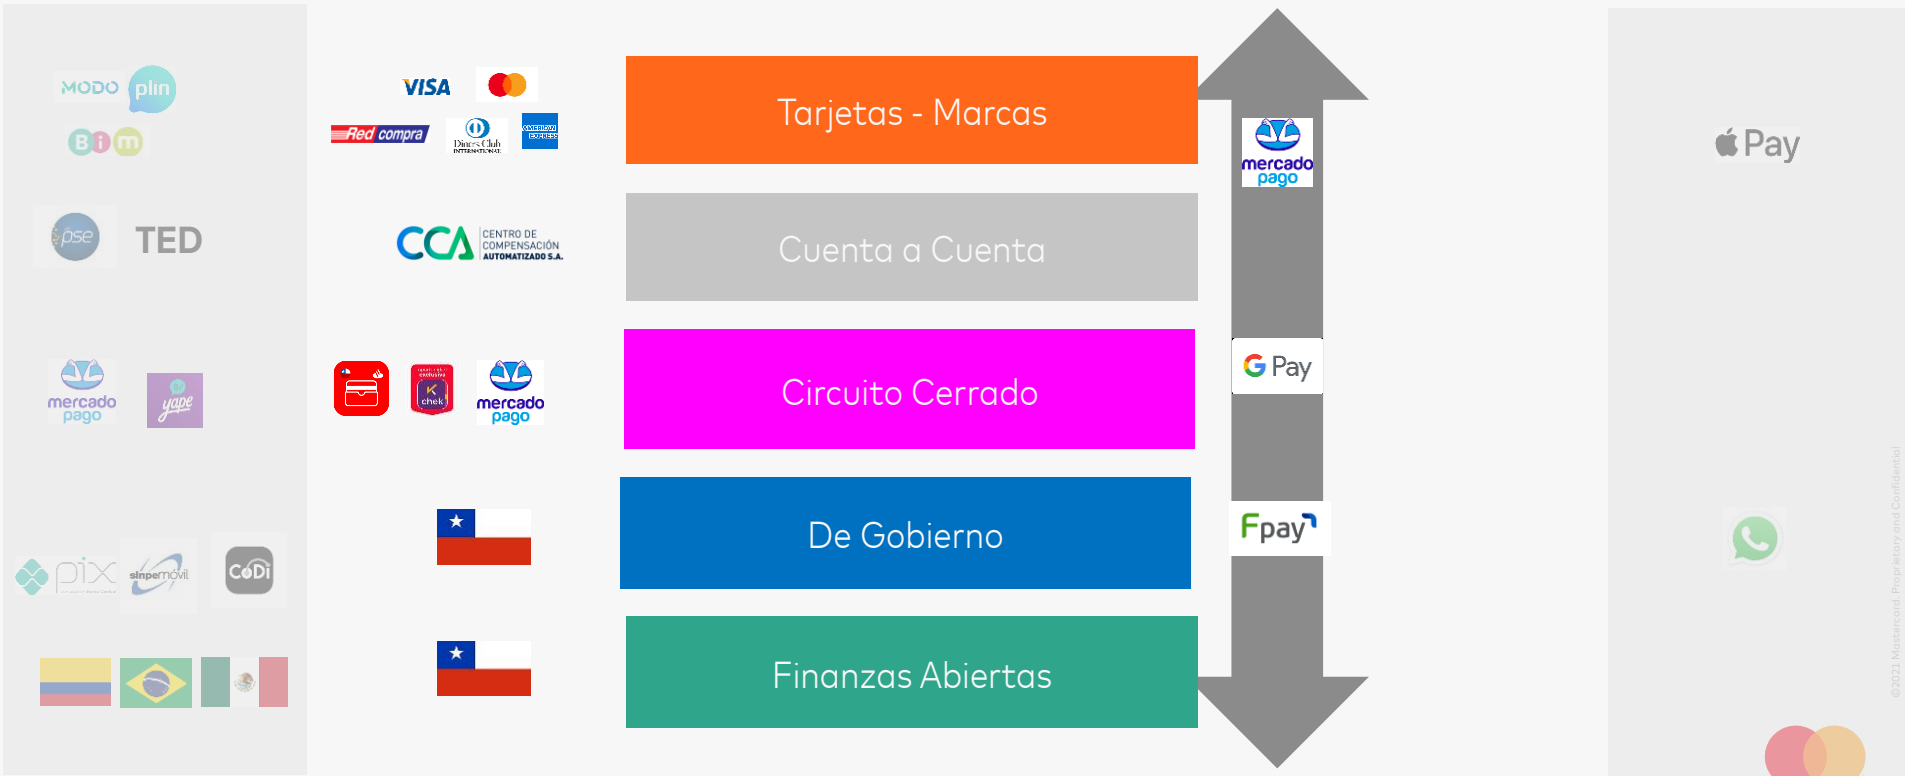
MODO plin

Bim

pse TED

mercado pago yape

pix sinpemóvil CoDi

VISA

Red compra Diners Club International American Express

CCA CENTRO DE COMPENSACIÓN AUTOMATIZADO S.A.

K chek

mercado pago

Tarjetas - Marcas

Cuenta a Cuenta

Circuito Cerrado

De Gobierno

Finanzas Abiertas

mercado pago

G Pay

Fpay

Pay

©2021 Mastercard. Proprietary and Confidential